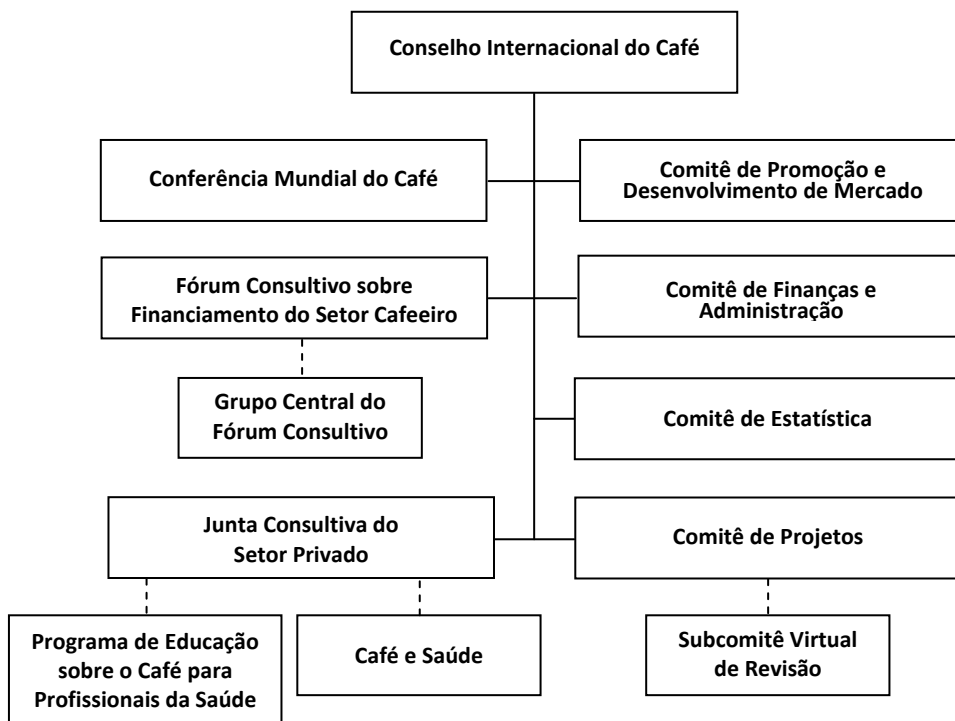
Conselho Internacional do Café

Conferência Mundial do Café

Comitê de Promoção e Desenvolvimento de Mercado

Fórum Consultivo sobre Financiamento do Setor Cafeeiro

Comitê de Finanças e Administração

Grupo Central do Fórum Consultivo

Comitê de Estatística

Junta Consultiva do Setor Privado

Comitê de Projetos

Programa de Educação sobre o Café para Profissionais da Saúde

Café e Saúde

Subcomitê Virtual de Revisão